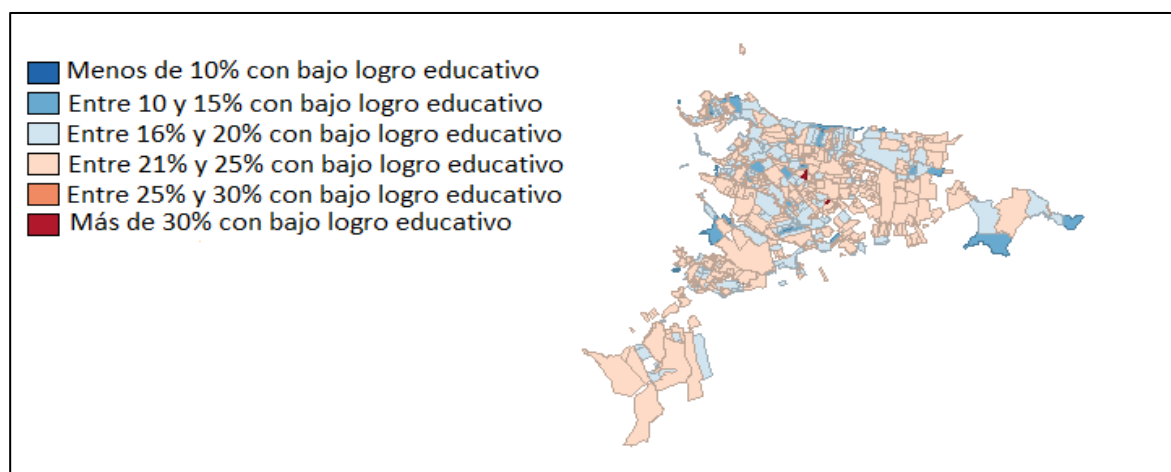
Menos de 10% con bajo logro educativo
Entre 10 y 15% con bajo logro educativo
Entre 16% y 20% con bajo logro educativo
Entre 21% y 25% con bajo logro educativo
Entre 25% y 30% con bajo logro educativo
Más de 30% con bajo logro educativo